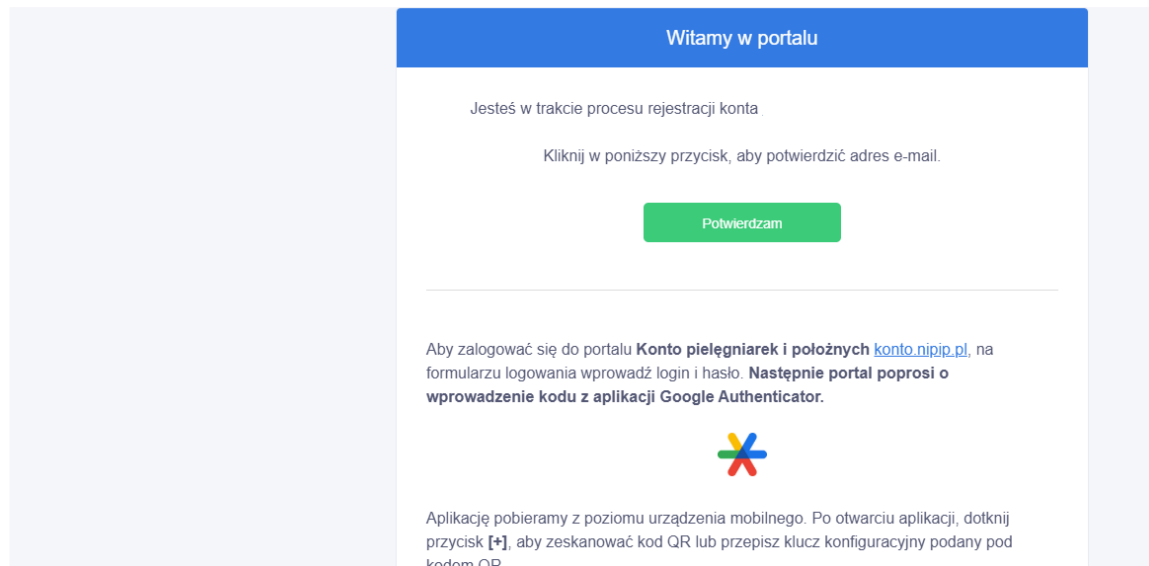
Witamy w portalu

Jesteś w trakcie procesu rejestracji konta

Kliknij w poniższy przycisk, aby potwierdzić adres e-mail.

Potwierdzam

Aby zalogować się do portalu **Konto pielęgniarek i położnych** konto.nipip.pl, na formularzu logowania wprowadź login i hasło. **Następnie portal poprosi o wprowadzenie kodu z aplikacji Google Authenticator.**

Aplikację pobieramy z poziomu urządzenia mobilnego. Po otwarciu aplikacji, dotknij przycisk **[+]**, aby zeskanować kod QR lub przepisz klucz konfiguracyjny podany pod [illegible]